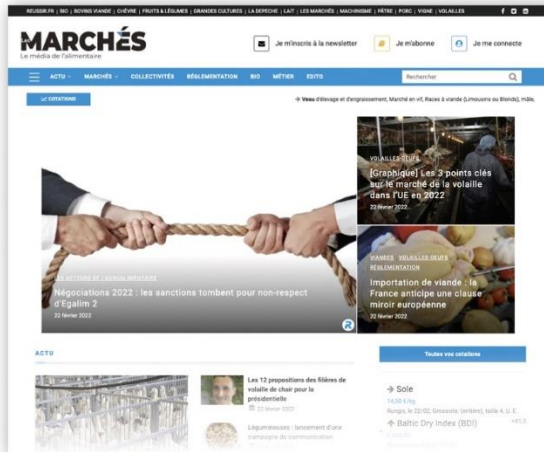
REUSSIR.FR | BIO | BOVINS VIANDE | CHÈVRE | FRUITS & LÉGUMES | GRANDES CULTURES | LA DEPECHE | LAIT | LES MARCHÉS | MACHINISME | PÂTRE | PORC | VIGNE | VOLAILLES

MARCHÉS
Le média de l'alimentaire

Je m'inscris à la newsletter
Je m'abonne
Je me connecte

ACTU
MARCHÉS
COLLECTIVITÉS
RÉGLEMENTATION
BIO
MÉTIER
EDITO
Rechercher

COTATIONS

Veau d'élevage et d'engraissement, Marché en vif, Races à viande (Limousins ou Blonds), mâle,

VOLAILLES-ŒUFS
[Graphique] Les 3 points clés sur le marché de la volaille dans l'UE en 2022
22 février 2022

LES ACTEURS DE L'AGROALIMENTAIRE
Négociations 2022 : les sanctions tombent pour non-respect d'Egalim 2
22 février 2022

VIANDES VOLAILLES-ŒUFS RÉGLEMENTATION
Importation de viande : la France anticipe une clause miroir européenne
22 février 2022

ACTU

Les 12 propositions des filières de volaille de chair pour la présidentielle
22 février 2022

Légumineuses : lancement d'une campagne de communication

Toutes vos cotations

Sole
14,50 €/kg
Rungis, le 22/02, Grossiste, (entière), taille 4, U. E.

Baltic Dry Index (BDI)
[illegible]